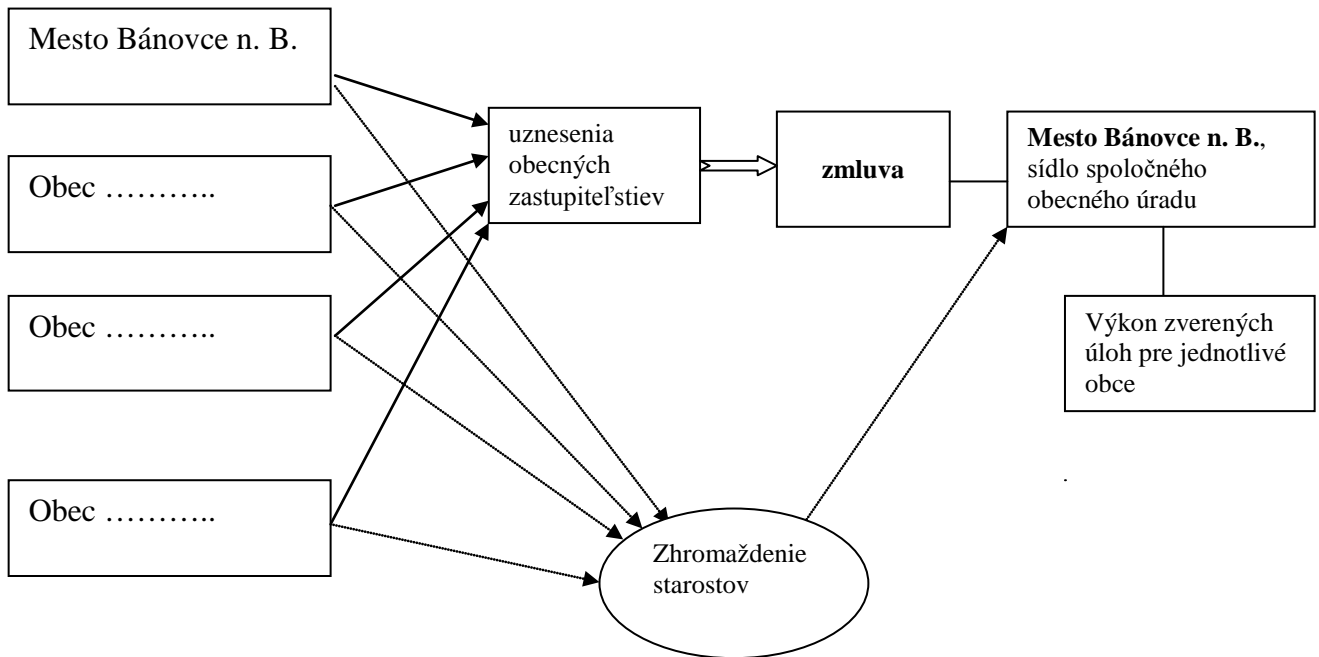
Mesto Bánovce n. B.

Obec ………..

Obec ………..

Obec ………..

uznesenia obecných zastupiteľstiev

zmluva

Mesto Bánovce n. B., sídlo spoločného obecného úradu

Výkon zverených úloh pre jednotlivé obce

Zhromaždenie starostov